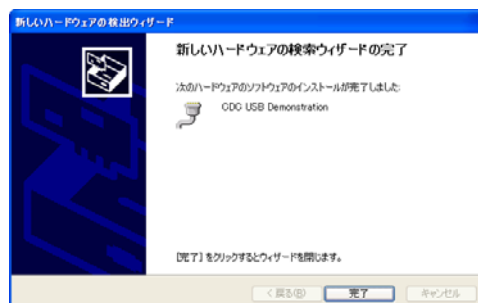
新しいハードウェアの検出ウィザード

新しいハードウェアの検索ウィザードの完了

次のハードウェアのソフトウェアのインストールが完了しました:

CDC USB Demonstration

[完了] をクリックするとウィザードを閉じます。

< 戻る(B)

完了

キャンセル